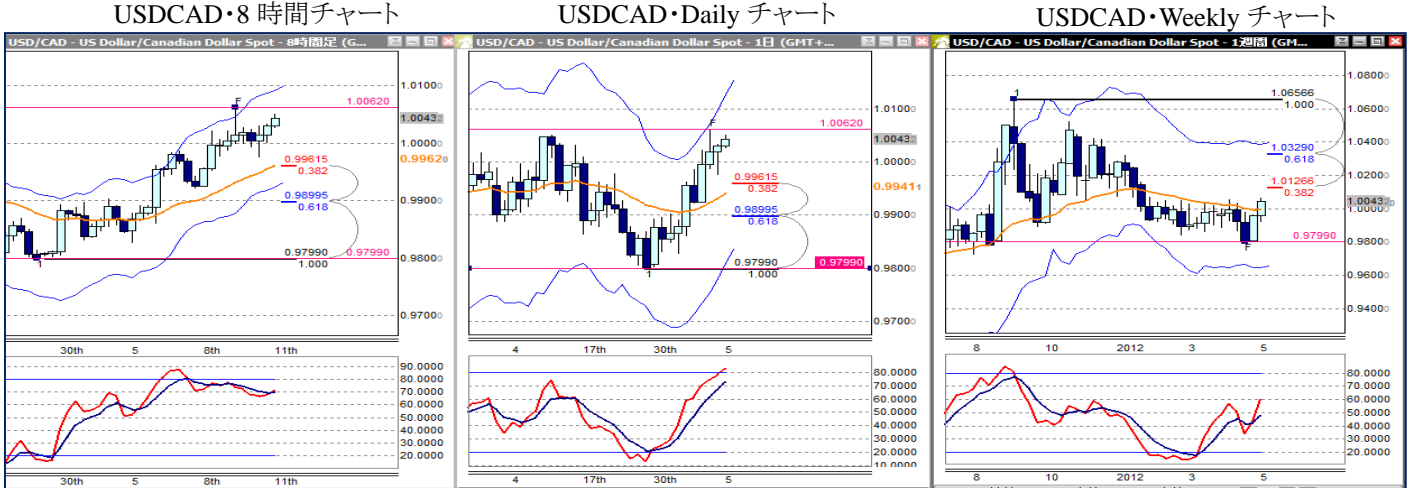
USDCAD・8 時間チャート

USD/CAD - US Dollar/Canadian Dollar Spot - 8時間足 (G...

F

1.0100
1.00620
1.0043
1.0000
0.99615
0.382
0.9962
0.98995
0.9900
0.618
0.97990
0.97990
0.9800
1.000
1
0.9700

30th 5 8th 11th

90.0000
80.0000
70.0000
60.0000
50.0000
40.0000
30.0000
20.0000

30th 5 8th 11th

USDCAD・Daily チャート

USD/CAD - US Dollar/Canadian Dollar Spot - 1日 (GMT+...

1.0100
F
1.00620
1.0043
1.0000
0.99615
0.382
0.9941
0.98995
0.9900
0.618
0.97990
0.97990
1
1.000
0.9800
0.9700

4 17th 30th 5

80.0000
70.0000
60.0000
50.0000
40.0000
30.0000
20.0000
10.0000

4 17th 30th 5

USDCAD・Weekly チャート

USD/CAD - US Dollar/Canadian Dollar Spot - 1週間 (GM...

1.0800
1
1.06566
1.000
1.0600
1.0400
1.03290
0.618
1.0200
1.01266
0.382
1.0043
1.0000
F
0.97990
0.9800
0.9600
0.9400

8 10 2012 3 5

80.0000
70.0000
60.0000
50.0000
40.0000
30.0000
20.0000

8 10 2012 3 5